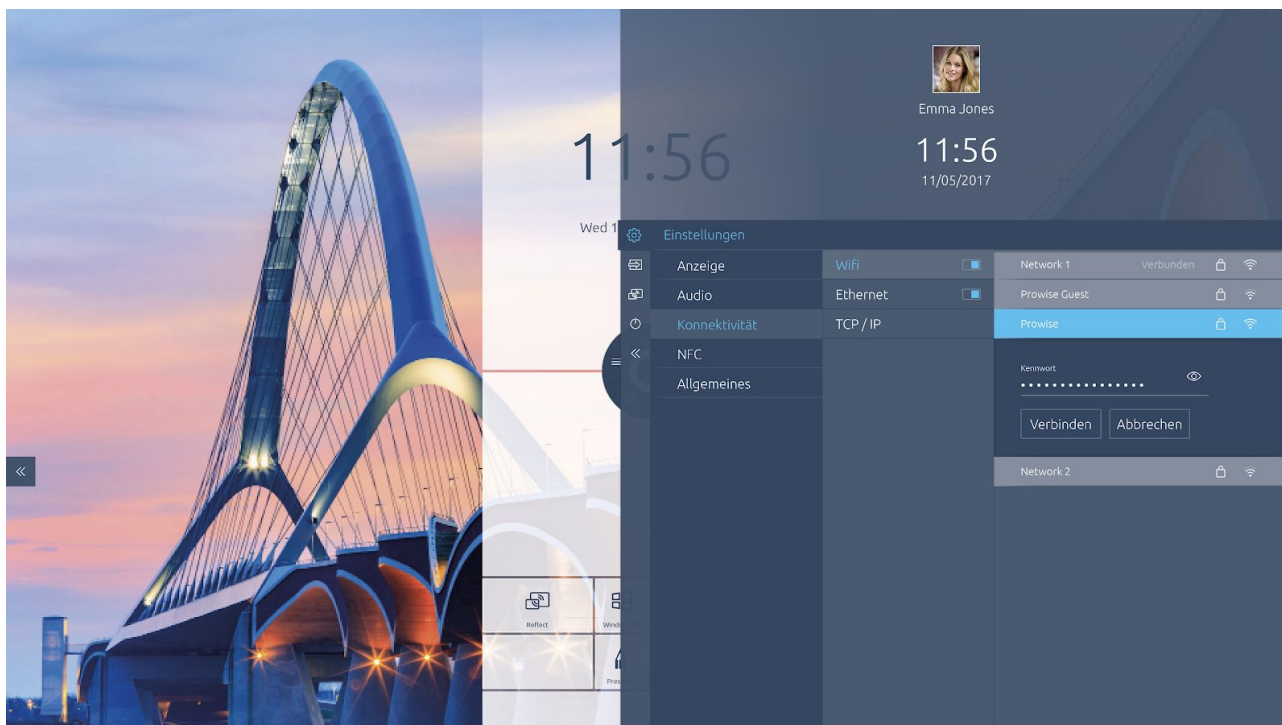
11:56

Wed 1

Emma Jones

11:56
11/05/2017

Einstellungen

Anzeige
Audio
Konnektivität
NFC
Allgemeines

Wifi
Ethernet
TCP / IP

Network 1 Verbunden
Prowise Guest
Prowise

Kennwort
••••••••••••••••

Verbinden
Abbrechen

Network 2

Reflect
Windo

Pres